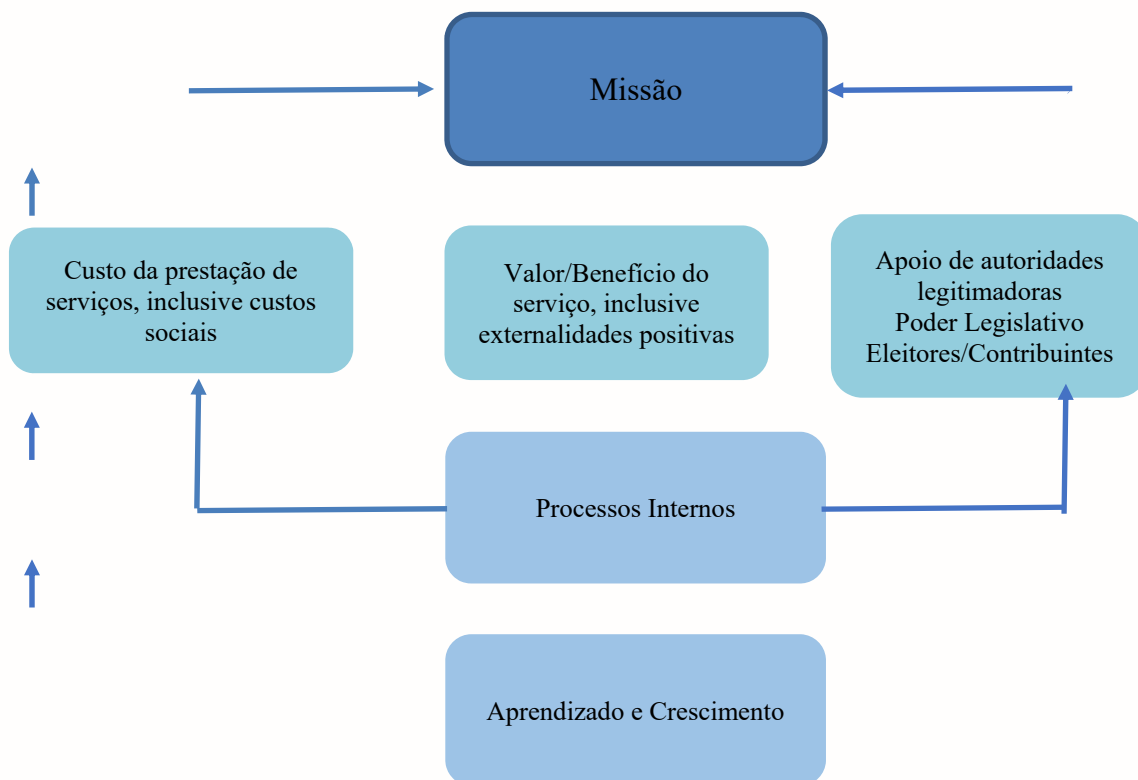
Missão

Custo da prestação de serviços, inclusive custos sociais

Valor/Benefício do serviço, inclusive externalidades positivas

Apoio de autoridades legitimadoras
Poder Legislativo
Eleitores/Contribuintes

Processos Internos

Aprendizado e Crescimento